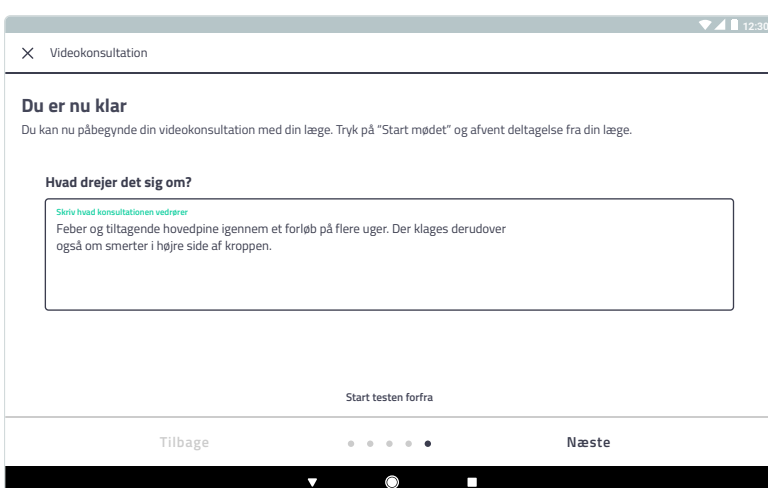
12:30

Videokonsultation

Du er nu klar

Du kan nu påbegynde din videokonsultation med din læge. Tryk på "Start mødet" og afvent deltagelse fra din læge.

Hvad drejer det sig om?

Skriv hvad konsultationen vedrører

Feber og tiltagende hovedpine igennem et forløb på flere uger. Der klages derudover også om smerter i højre side af kroppen.

Start testen forfra

Tilbage

Næste